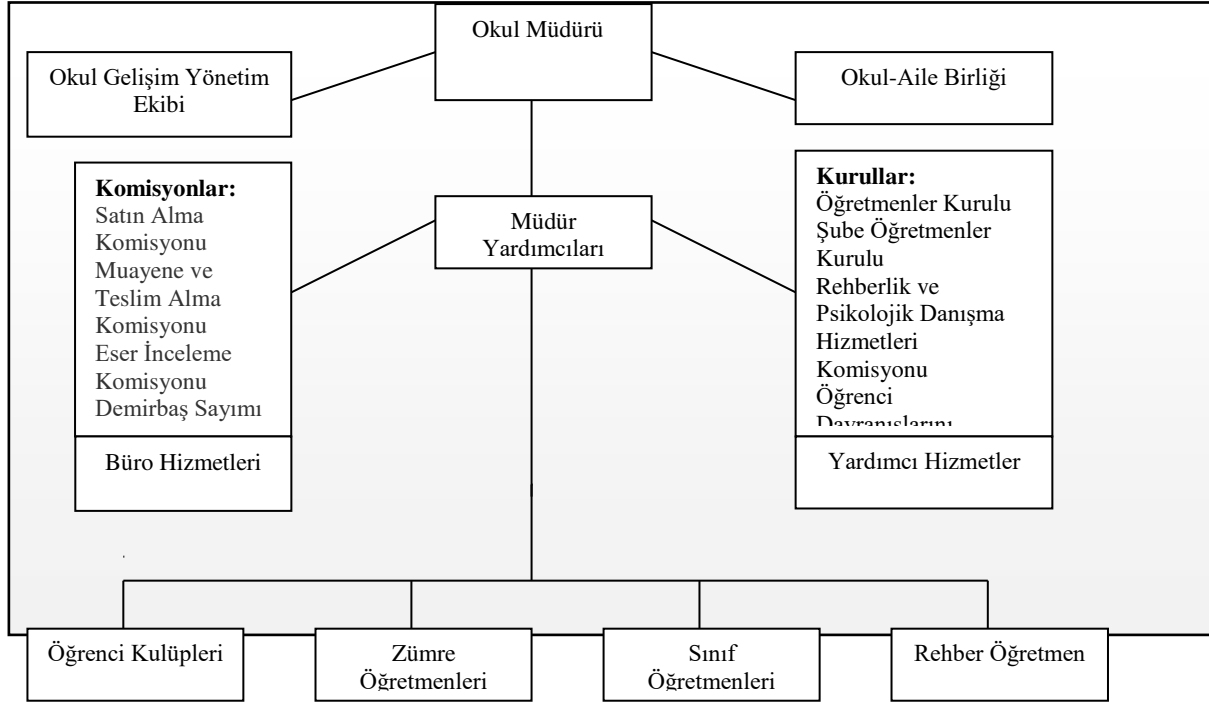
Okul Müdürü

Okul Gelişim Yönetim Ekibi

Okul-Aile Birliği

**Komisyonlar:**
Satın Alma Komisyonu
Muayene ve Teslim Alma Komisyonu
Eser İnceleme Komisyonu
Demirbaş Sayımı

Müdür Yardımcıları

**Kurullar:**
Öğretmenler Kurulu
Şube Öğretmenler Kurulu
Rehberlik ve Psikolojik Danışma Hizmetleri Komisyonu
Öğrenci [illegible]

Büro Hizmetleri

Yardımcı Hizmetler

Öğrenci Kulüpleri

Zümre Öğretmenleri

Sınıf Öğretmenleri

Rehber Öğretmen